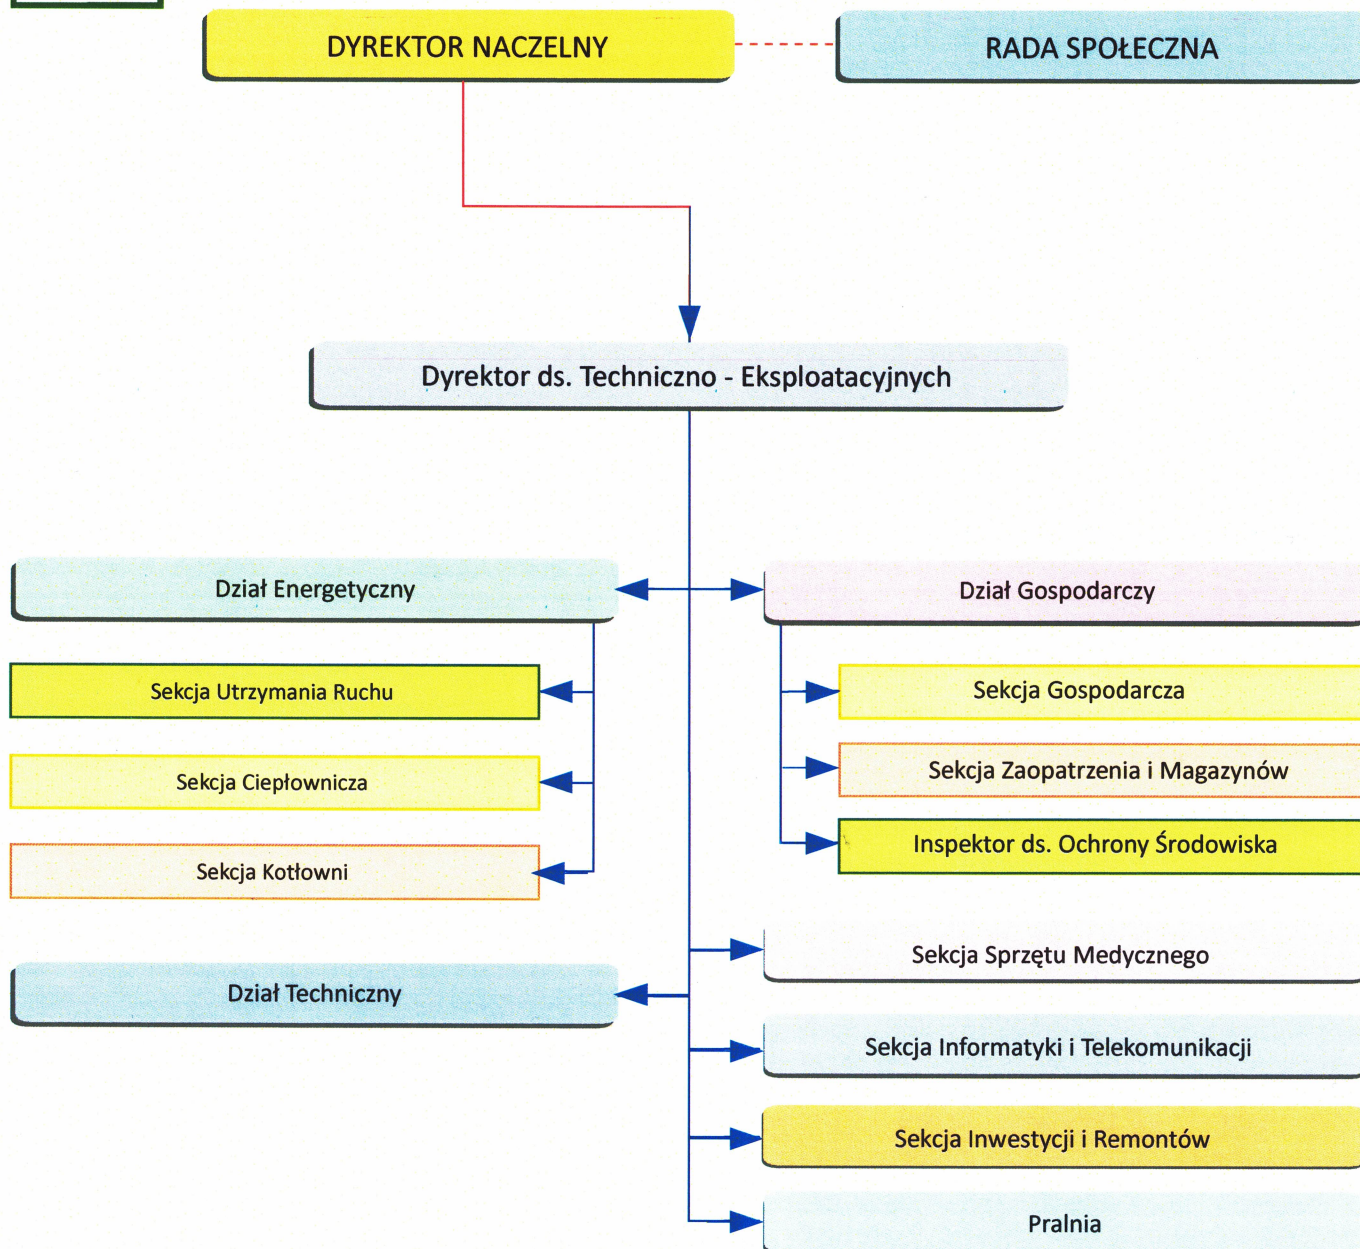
DYREKTOR NACZELNY

RADA SPOŁECZNA

Dyrektor ds. Techniczno - Eksploatacyjnych

Dział Energetyczny

Sekcja Utrzymania Ruchu

Sekcja Ciepłownicza

Sekcja Kotłowni

Dział Gospodarczy

Sekcja Gospodarcza

Sekcja Zaopatrzenia i Magazynów

Inspektor ds. Ochrony Środowiska

Sekcja Sprzętu Medycznego

Dział Techniczny

Sekcja Informatyki i Telekomunikacji

Sekcja Inwestycji i Remontów

Pralnia